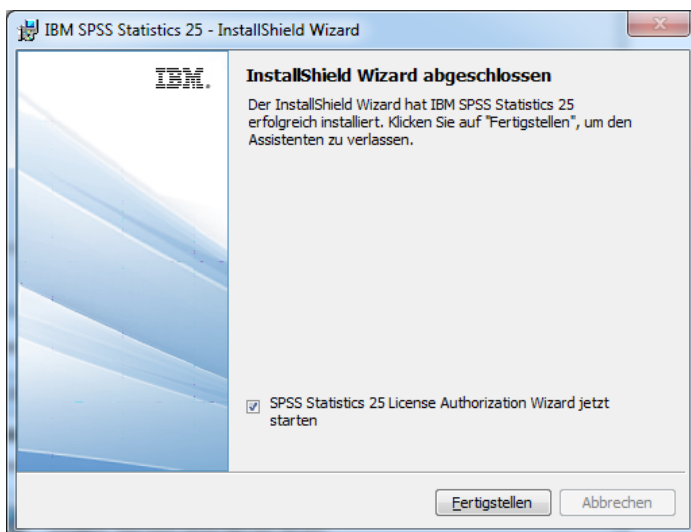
IBM SPSS Statistics 25 - InstallShield Wizard

IBM.

InstallShield Wizard abgeschlossen

Der InstallShield Wizard hat IBM SPSS Statistics 25 erfolgreich installiert. Klicken Sie auf "Fertigstellen", um den Assistenten zu verlassen.

SPSS Statistics 25 License Authorization Wizard jetzt starten

Fertigstellen

Abbrechen